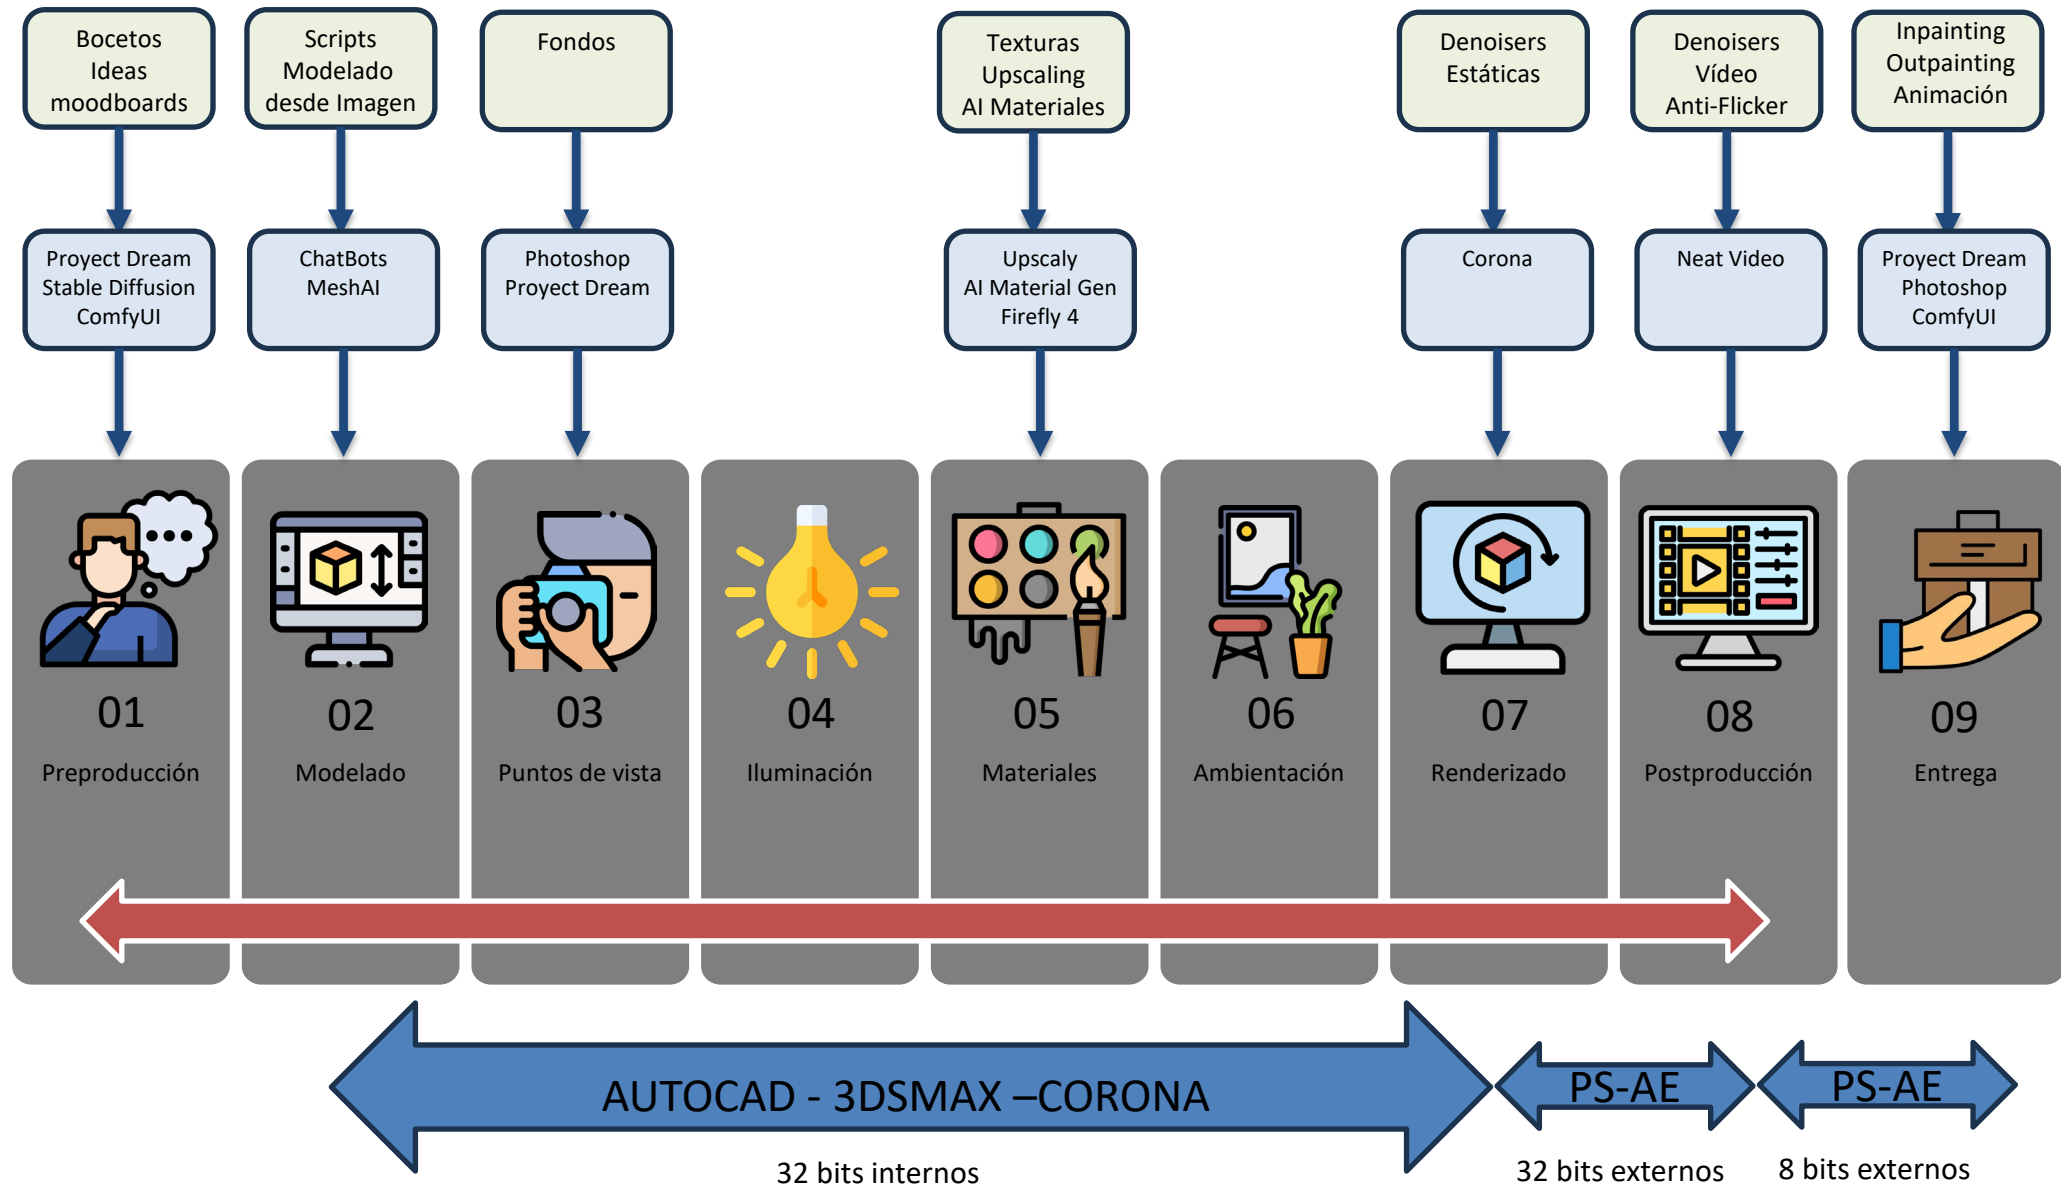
Bocetos
Ideas
moodboards

Scripts
Modelado
desde Imagen

Fondos

Texturas
Upscaling
AI Materiales

Denoisers
Estáticas

Denoisers
Vídeo
Anti-Flicker

Inpainting
Outpainting
Animación

Proyect Dream
Stable Diffusion
ComfyUI

ChatBots
MeshAI

Photoshop
Proyect Dream

Upscaly
AI Material Gen
Firefly 4

Corona

Neat Video

Proyect Dream
Photoshop
ComfyUI

01
Preproducción

02
Modelado

03
Puntos de vista

04
Iluminación

05
Materiales

06
Ambientación

07
Renderizado

08
Postproducción

09
Entrega

AUTOCAD - 3DSMAX –CORONA

PS-AE

PS-AE

32 bits internos

32 bits externos

8 bits externos